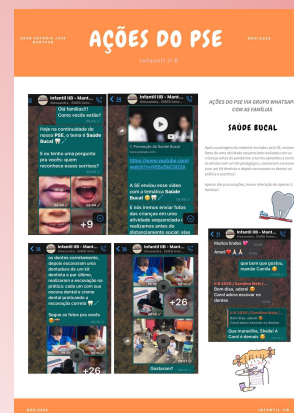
Ações do PSE

Infantil II B

AÇÕES DO PSE VIA GRUPO WHATSAPP COM AS FAMÍLIAS

SAÚDE BUCAL

Infantil IIB - Mant...

Olá famílias!! Como vocês estão?

Hoje na continuidade do nosso PSE, o tema é Saúde Bucal.

E eu tenho uma pergunta pra vocês: quem reconhece esses sorrisos?

+9

Infantil IIB - Mant...

https://www.youtube.com/watch?v=h9Xa5kC0D1k

A tia enviou esse vídeo com a temática Saúde Bucal

E nós iremos enviar fotos das crianças com uma atividade sequenciada realizamos antes do distanciamento social, nas

os dentes corretamente, depois escovaram uma dentadura de um kit dentário e por último, realizaram a escovação na prática cada um com sua escova dental e creme dental produzindo a escovação correta.

Segue as fotos pra vocês

+26

+26

Gostaram?

Muito lindo!

Amei

que bom que gostou, mamãe Camila

Bom dia, amei

Cauã adora escovar os dentes

Que maravilha, lindo o Cauã e dentes

Infantil IIB